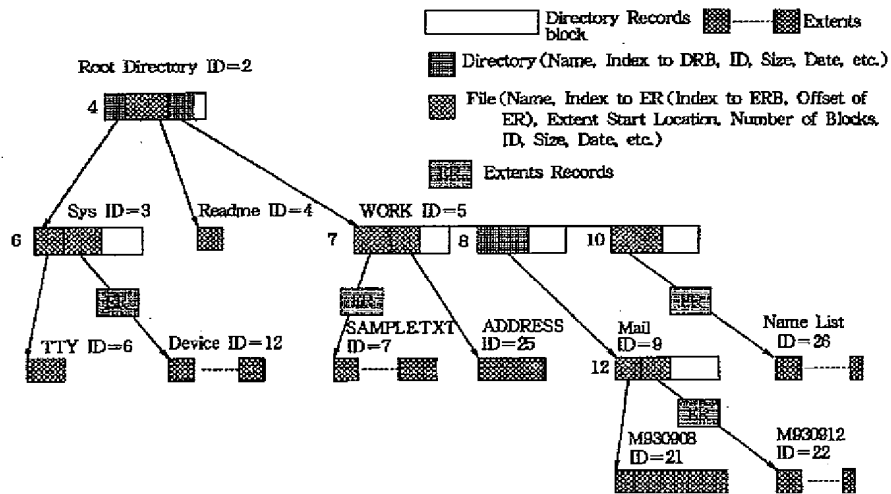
Directory Records block

Extents

Directory (Name, Index to DRB, ID, Size, Date, etc.)

File (Name, Index to ER (Index to ERB, Offset of ER), Extent Start Location, Number of Blocks, ID, Size, Date, etc.)

ER Extents Records

Root Directory ID=2

4

Sys ID=3

Readme ID=4

WORK ID=5

6

7

8

10

ER

ER

ER

TTY ID=6

Device ID=12

SAMPLETXT ID=7

ADDRESS ID=25

Mail ID=9

Name List ID=26

12

ER

M930908 ID=21

M930912 ID=22